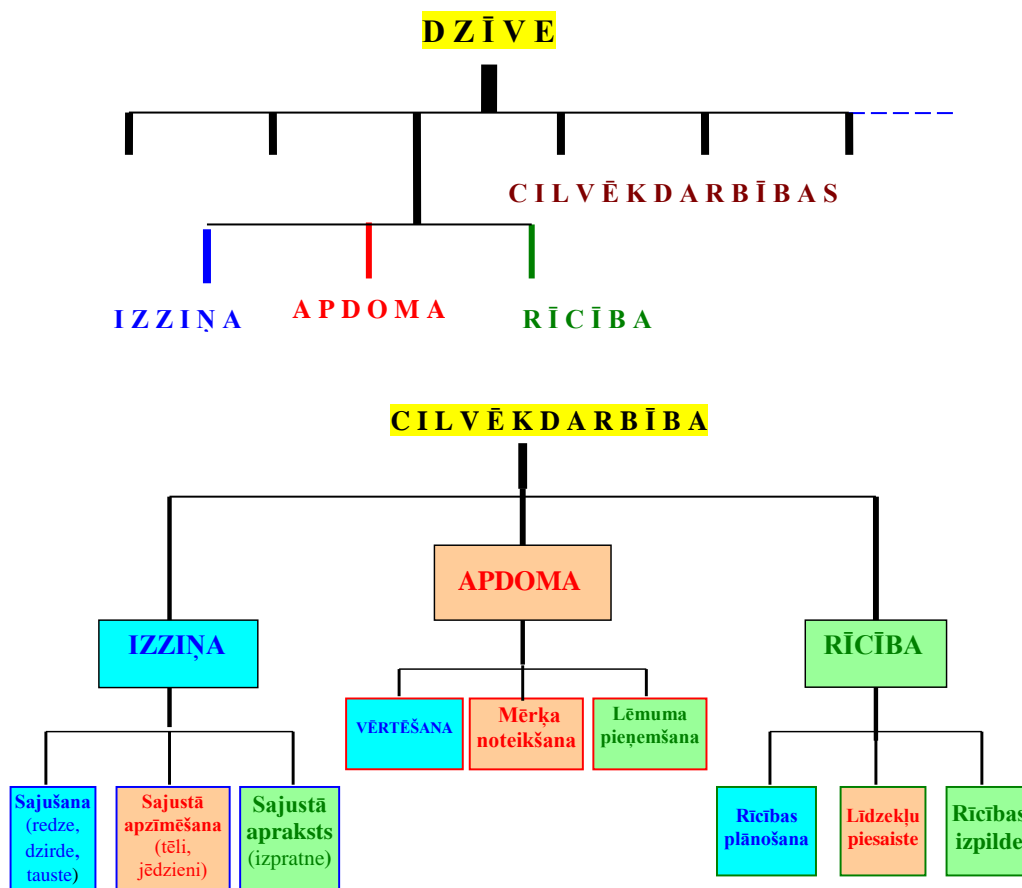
D Z Ī V E

C I L V Ē K D A R B Ī B A S

I Z Z I Ņ A

A P D O M A

R Ī C Ī B A

C I L V Ē K D A R B Ī B A

APDOMA

IZZIŅA

RĪCĪBA

VĒRTĒŠANA

Mērķa noteikšana

Lēmuma pieņemšana

Sajušana (redze, dzirde, tauste)

Sajustā apzīmēšana (tēli, jēdzieni)

Sajustā apraksts (izpratne)

Rīcības plānošana

Līdzekļu piesaiste

Rīcības izpilde